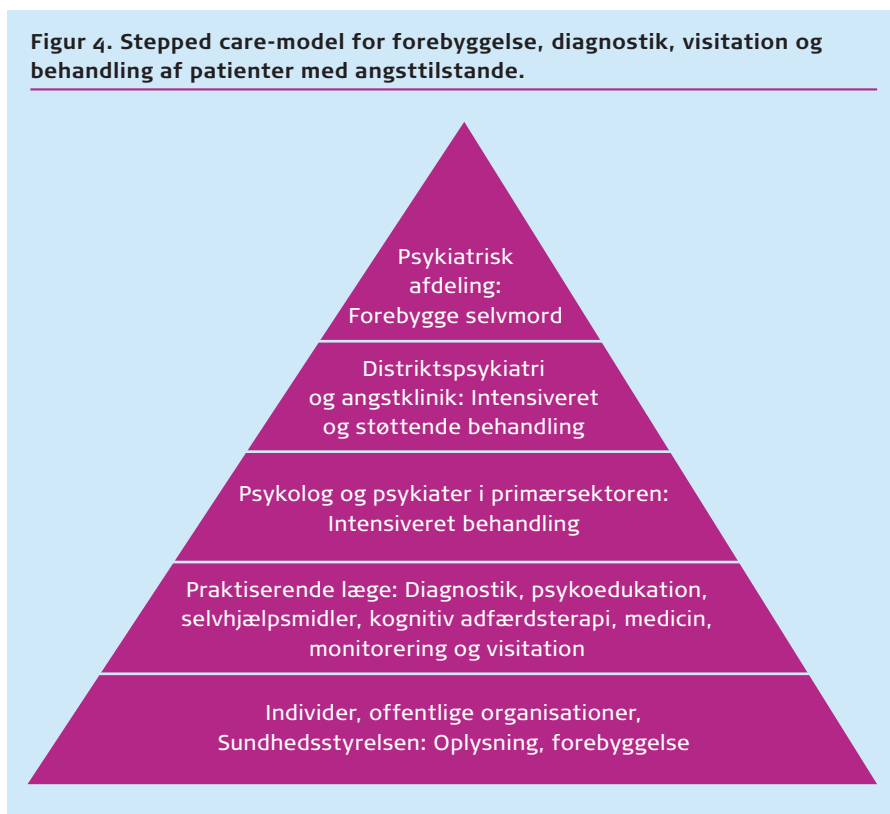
**Figur 4. Stepped care-model for forebyggelse, diagnostik, visitation og behandling af patienter med angsttilstande.**

Psykiatrisk afdeling: Forebygge selvmord

Distriktspsykiatri og angstklinik: Intensiveret og støttende behandling

Psykolog og psykiater i primærsektoren: Intensiveret behandling

Praktiserende læge: Diagnostik, psykoedukation, selvhjælpsmidler, kognitiv adfærdsterapi, medicin, monitorering og visitation

Individer, offentlige organisationer, Sundhedsstyrelsen: Oplysning, forebyggelse